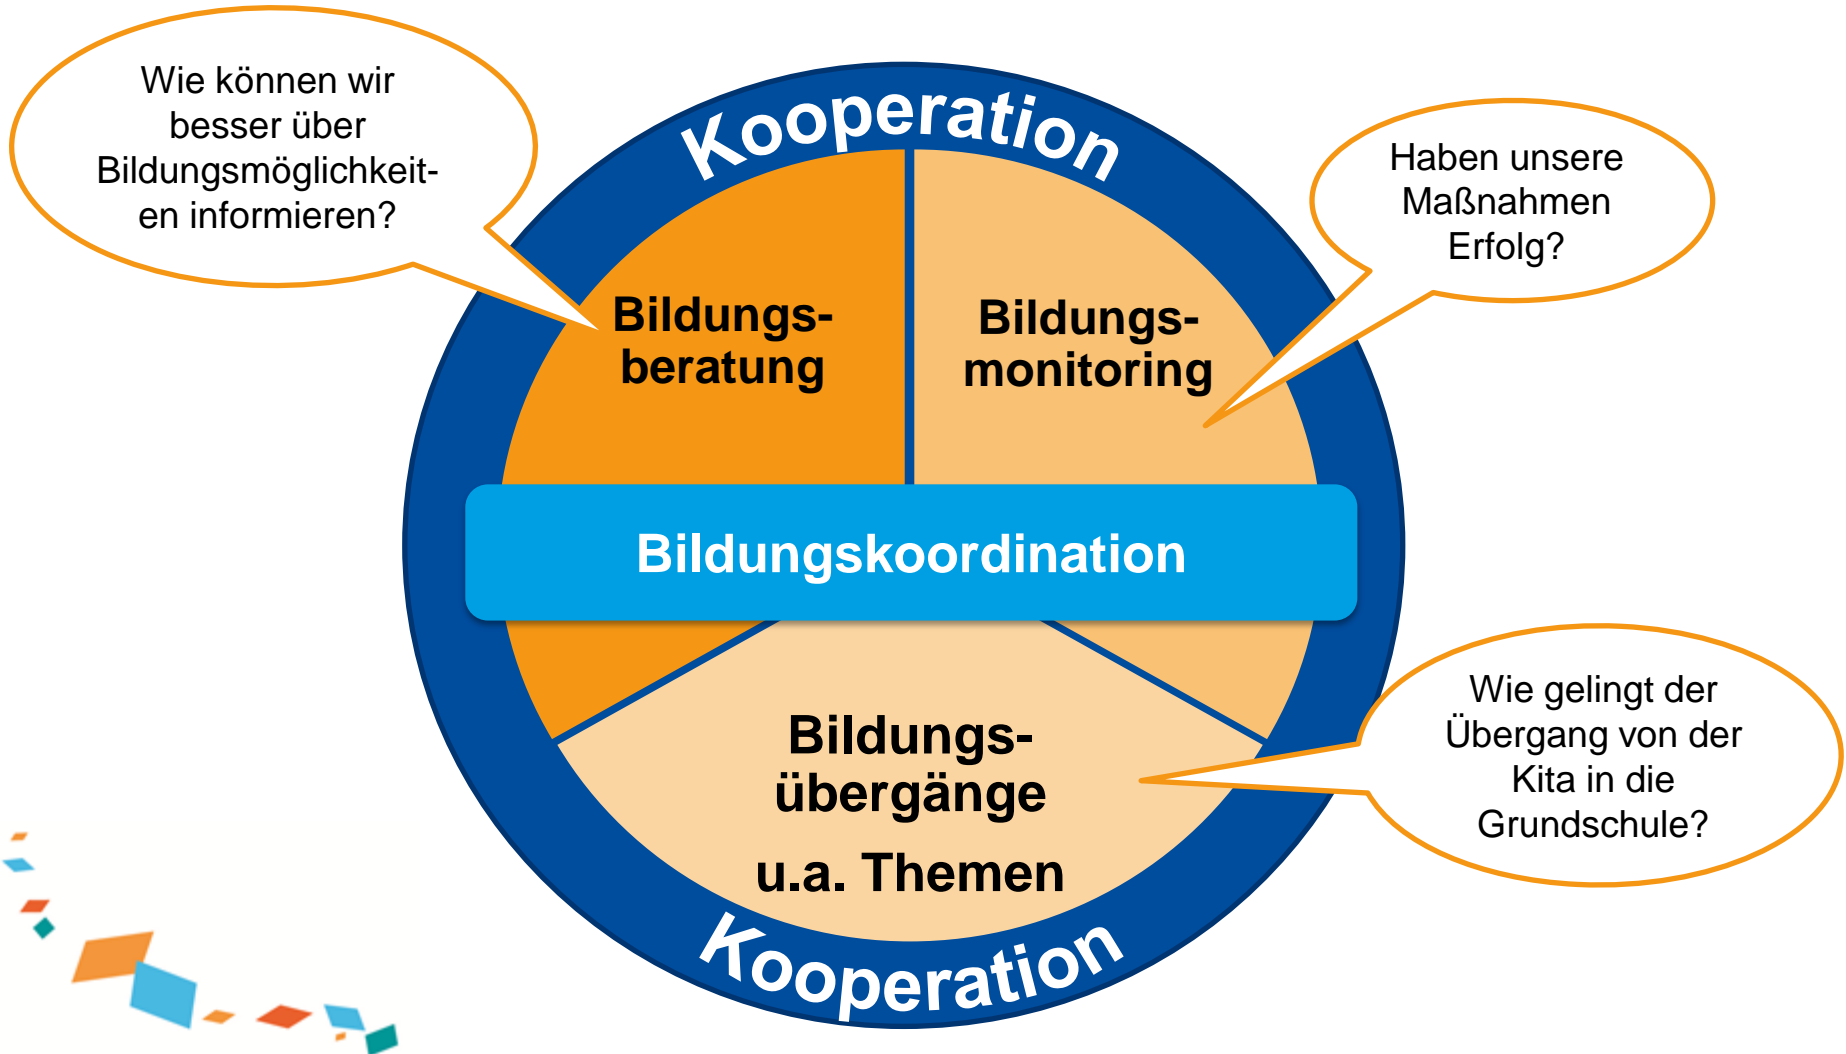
Wie können wir besser über Bildungsmöglichkeiten informieren?

Kooperation

Haben unsere Maßnahmen Erfolg?

Bildungsberatung

Bildungsmonitoring

Bildungskoordination

Bildungsübergänge

u.a. Themen

Wie gelingt der Übergang von der Kita in die Grundschule?

Kooperation